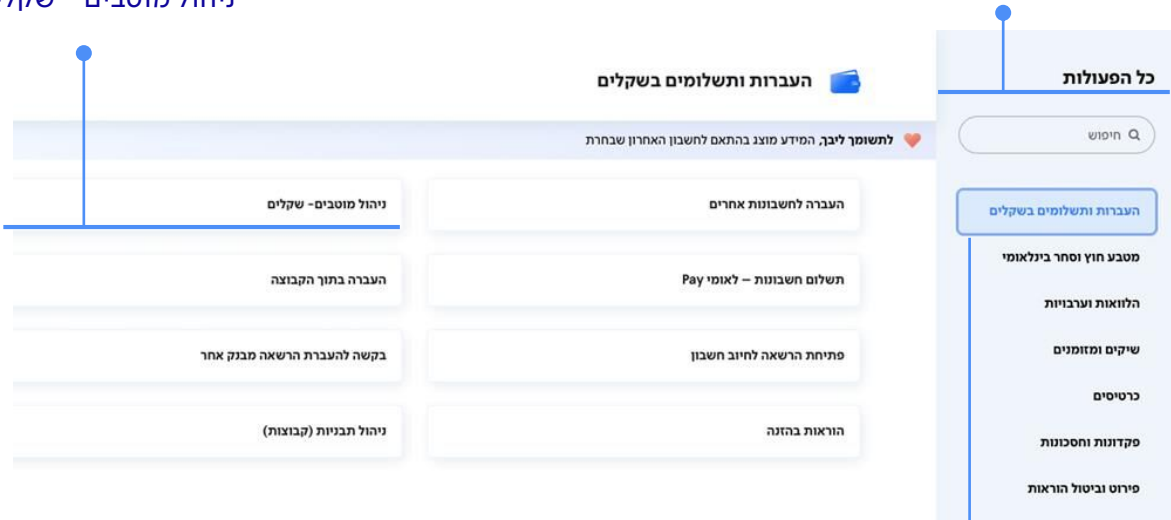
ניהול מוטבים - שקלי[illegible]

כל הפעולות

חיפוש

העברות ותשלומים בשקלים

מטבע חוץ וסחר בינלאומי

הלוואות וערבויות

שיקים ומזומנים

כרטיסים

פקדונות וחסכונות

פירוט וביטול הוראות

העברות ותשלומים בשקלים

לתשומת ליבך, המידע מוצג בהתאם לחשבון האחרון שבחרת

העברה לחשבונות אחרים

ניהול מוטבים- שקלים

תשלום חשבונות – לאומי Pay

העברה בתוך הקבוצה

פתיחת הרשאה לחיוב חשבון

בקשה להעברת הרשאה מבנק אחר

הוראות בהזנה

ניהול תבניות (קבוצות)